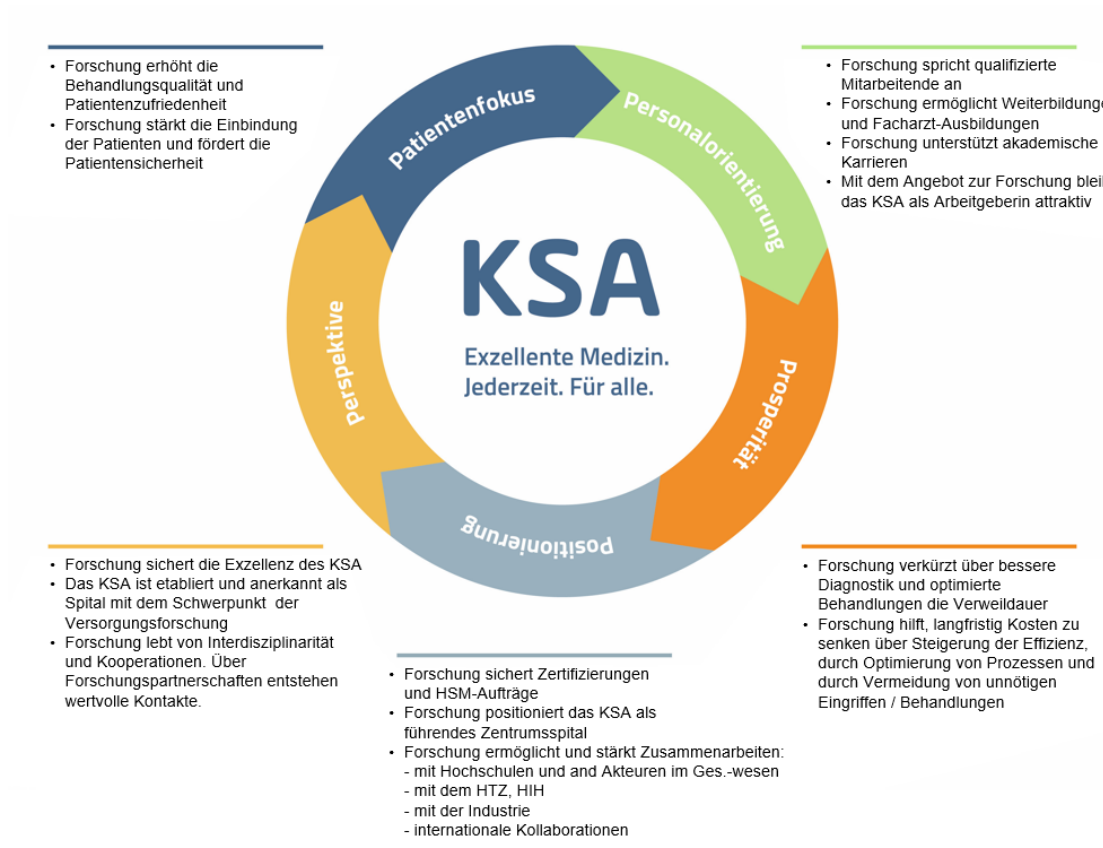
• Forschung erhöht die Behandlungsqualität und Patientenzufriedenheit
• Forschung stärkt die Einbindung der Patienten und fördert die Patientensicherheit

• Forschung spricht qualifizierte Mitarbeitende an
• Forschung ermöglicht Weiterbildunge und Facharzt-Ausbildungen
• Forschung unterstützt akademische Karrieren
• Mit dem Angebot zur Forschung blei das KSA als Arbeitgeberin attraktiv

Patientenfokus

Personalorientierung

Prosperität

Positionierung

Perspektive

KSA

Exzellente Medizin. Jederzeit. Für alle.

• Forschung sichert die Exzellenz des KSA
• Das KSA ist etabliert und anerkannt als Spital mit dem Schwerpunkt der Versorgungsforschung
• Forschung lebt von Interdisziplinarität und Kooperationen. Über Forschungspartnerschaften entstehen wertvolle Kontakte.

• Forschung sichert Zertifizierungen und HSM-Aufträge
• Forschung positioniert das KSA als führendes Zentrumsspital
• Forschung ermöglicht und stärkt Zusammenarbeiten:
- mit Hochschulen und and Akteuren im Ges.-wesen
- mit dem HTZ, HIH
- mit der Industrie
- internationale Kollaborationen

• Forschung verkürzt über bessere Diagnostik und optimierte Behandlungen die Verweildauer
• Forschung hilft, langfristig Kosten zu senken über Steigerung der Effizienz, durch Optimierung von Prozessen und durch Vermeidung von unnötigen Eingriffen / Behandlungen